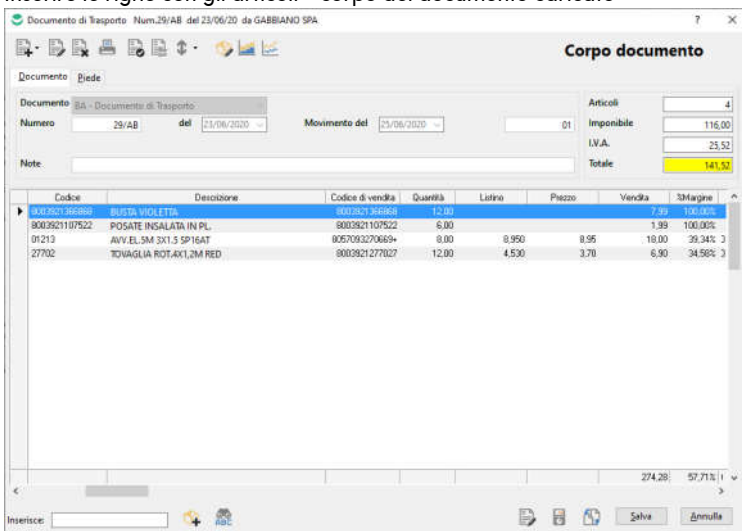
Inserire le righe con gli articoli - corpo del documento caricato

Documento di Trasporto Num.29/AB del 23/06/20 da GABBIANO SPA

? ×

Corpo documento

Documento Piede

Documento BA - Documento di Trasporto

Numero 29/AB del 23/06/2020

Movimento del 25/06/2020 01

Note

Articoli 4

Imponibile 116,00

I.V.A. 25,52

Totale 141,52

| Codice | Descrizione | Codice di vendita | Quantità | Listino | Prezzo | Vendita | %Margine |
|---|---|---|---|---|---|---|---|
| 8003921366868 | BUSTA VIOLETTA | 8003921366868 | 12,00 | | | 7,99 | 100,00% |
| 8003921107522 | POSATE INSALATA IN PL. | 8003921107522 | 6,00 | | | 1,99 | 100,00% |
| 01213 | AVV.EL.5M 3X1.5 SP16AT | 8057093270669+ | 8,00 | 8,950 | 8,95 | 18,00 | 39,34% |
| 27702 | TOVAGLIA ROT.4X1,2M RED | 8003921277027 | 12,00 | 4,530 | 3,78 | 6,90 | 34,58% |
| | | | | | | 274,28 | 57,71% |

Inserisce:

Salva Annulla